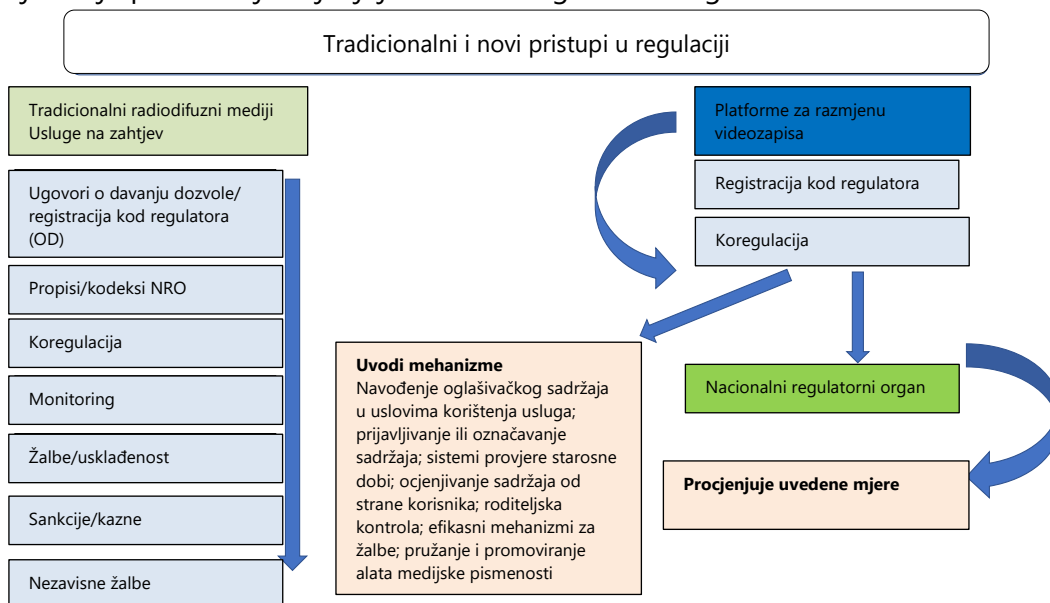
Tradicionalni i novi pristupi u regulaciji

Tradicionalni radiodifuzni mediji
Usluge na zahtjev

Ugovori o davanju dozvole/ registracija kod regulatora (OD)

Propisi/kodeksi NRO

Koregulacija

Monitoring

Žalbe/usklađenost

Sankcije/kazne

Nezavisne žalbe

Platforme za razmjenu videozapisa

Registracija kod regulatora

Koregulacija

Uvodi mehanizme
Navođenje oglašivačkog sadržaja u uslovima korištenja usluga; prijavljivanje ili označavanje sadržaja; sistemi provjere starosne dobi; ocjenjivanje sadržaja od strane korisnika; roditeljska kontrola; efikasni mehanizmi za žalbe; pružanje i promoviranje alata medijske pismenosti

Nacionalni regulatorni organ

Procjenjuje uvedene mjere